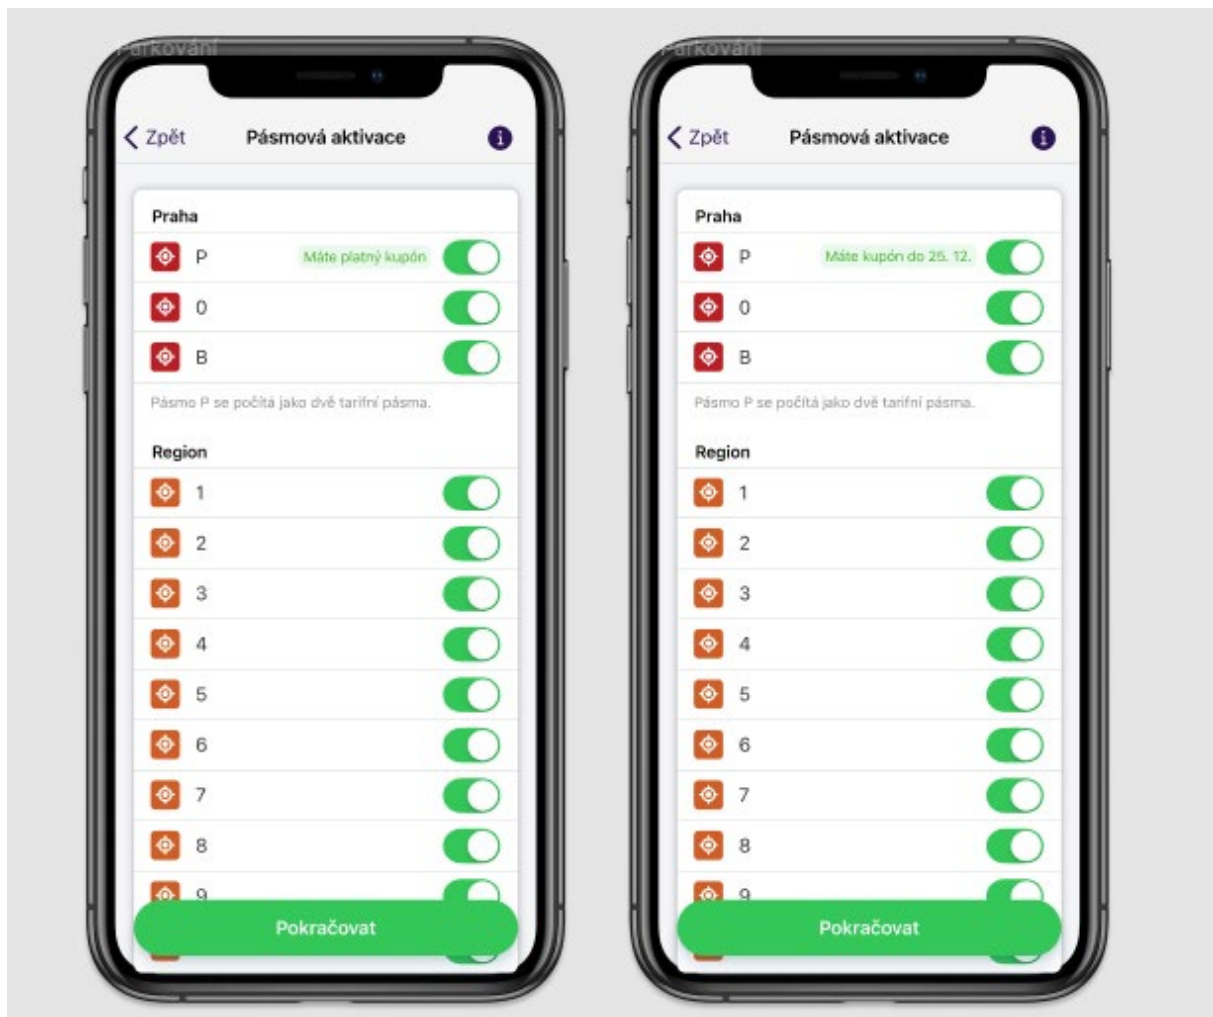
Parkování

< Zpět
Pásmová aktivace

Praha
P Máte platný kupón
0
B
Pásmo P se počítá jako dvě tarifní pásma.

Region
1
2
3
4
5
6
7
8
9

Pokračovat

Parkování

< Zpět
Pásmová aktivace

Praha
P Máte kupón do 25. 12.
0
B
Pásmo P se počítá jako dvě tarifní pásma.

Region
1
2
3
4
5
6
7
8
9

Pokračovat